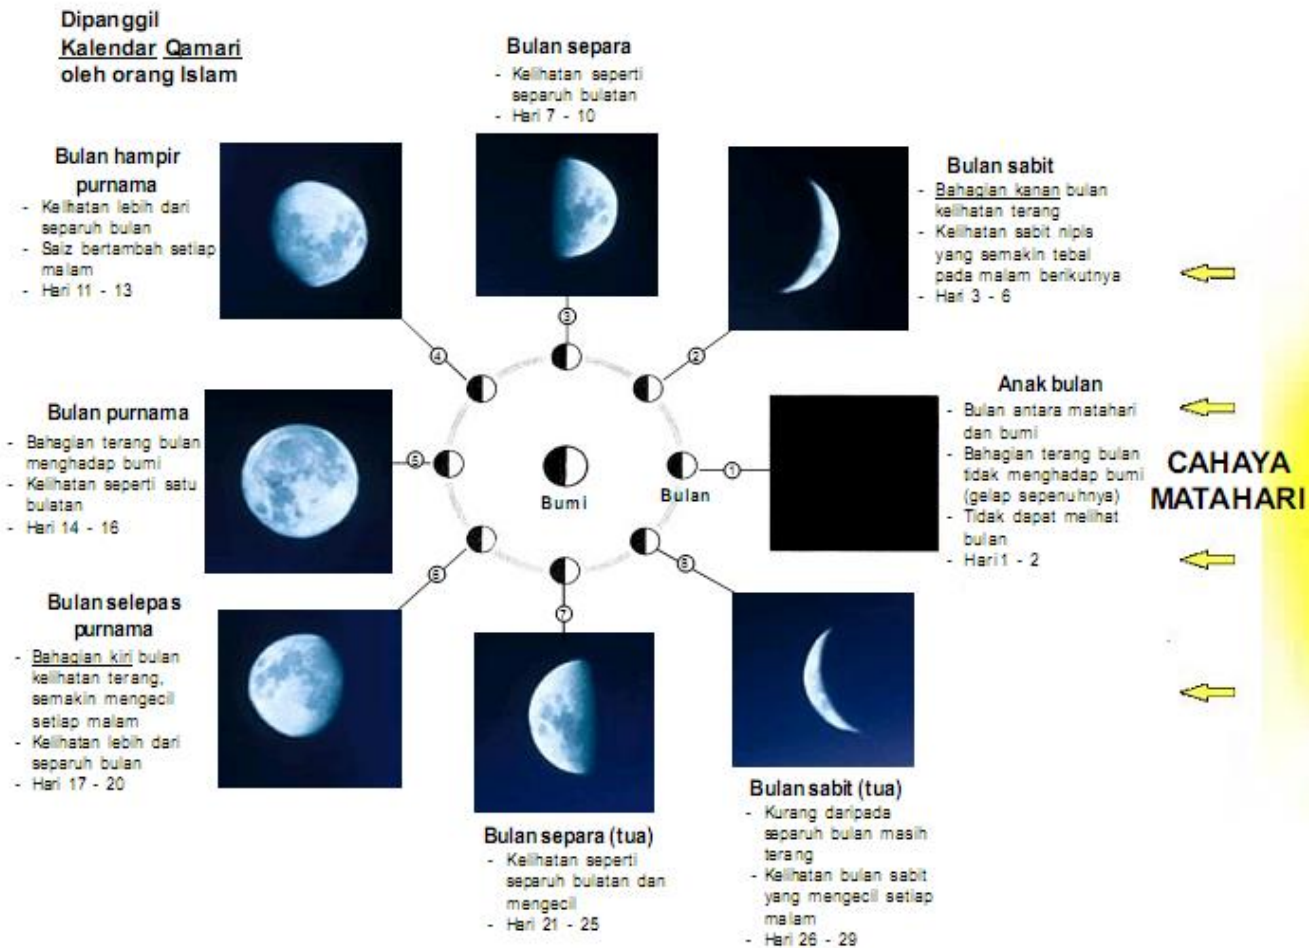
Dipanggil Kalendar Qamari oleh orang Islam

Bulan separa
- Kelihatan seperti separuh bulatan
- Hari 7 - 10

Bulan hampir purnama
- Kelihatan lebih dari separuh bulan
- Saiz bertambah setiap malam
- Hari 11 - 13

Bulan sabit
- Bahagian kanan bulan kelihatan terang
- Kelihatan sabit nipis yang semakin tebal pada malam berikutnya
- Hari 3 - 6

Anak bulan
- Bulan antara matahari dan bumi
- Bahagian terang bulan tidak menghadap bumi (gelap sepenuhnya)
- Tidak dapat melihat bulan
- Hari 1 - 2

CAHAYA MATAHARI

Bulan purnama
- Bahagian terang bulan menghadap bumi
- Kelihatan seperti satu bulatan
- Hari 14 - 16

3 4 2 5 1 6 8 7

Bumi

Bulan

Bulan selepas purnama
- Bahagian kiri bulan kelihatan terang, semakin mengecil setiap malam
- Kelihatan lebih dari separuh bulan
- Hari 17 - 20

Bulan sabit (tua)
- Kurang daripada separuh bulan masih terang
- Kelihatan bulan sabit yang mengecil setiap malam
- Hari 26 - 29

Bulan separa (tua)
- Kelihatan seperti separuh bulatan dan mengecil
- Hari 21 - 25